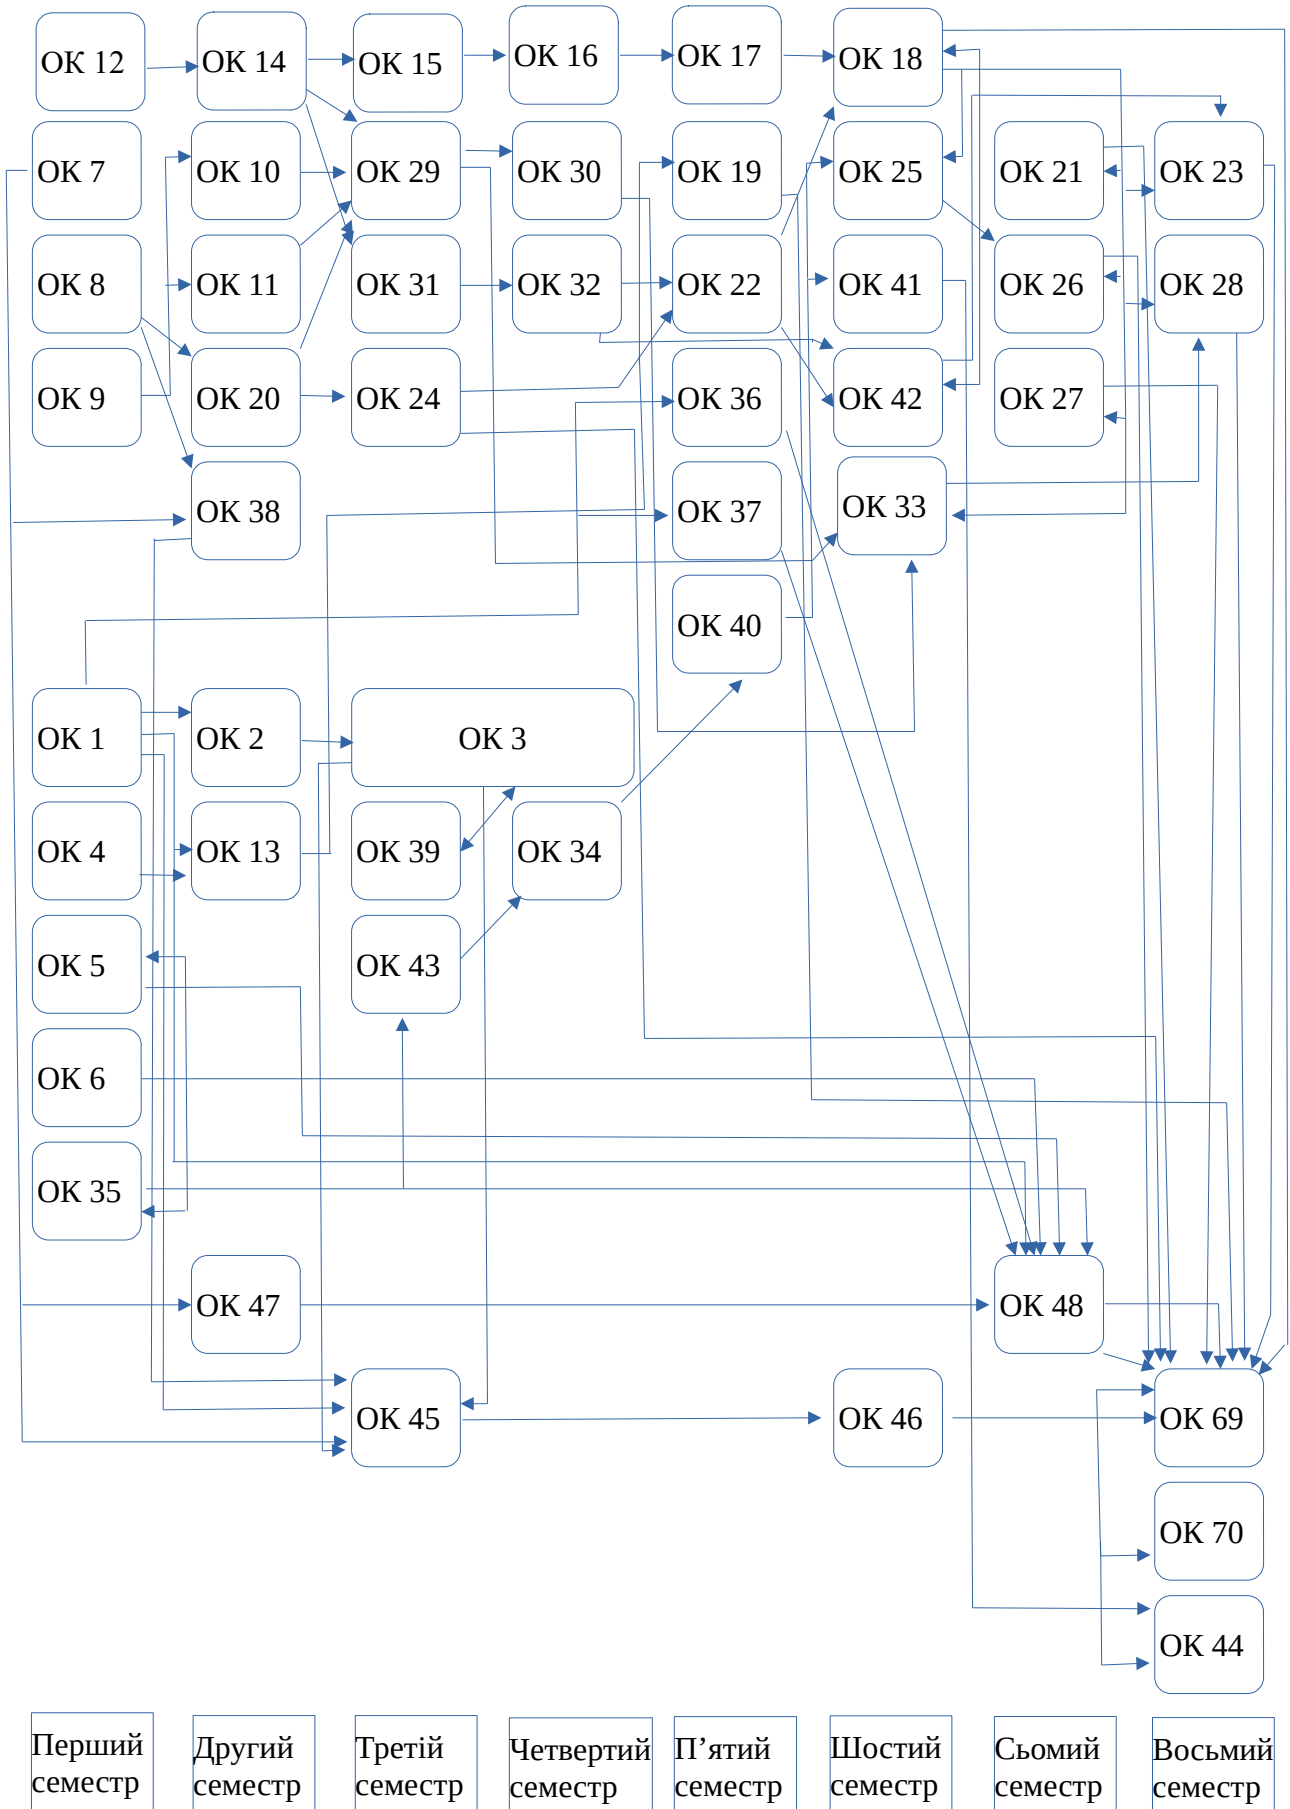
ОК 12
ОК 14
ОК 15
ОК 16
ОК 17
ОК 18

ОК 7
ОК 10
ОК 29
ОК 30
ОК 19
ОК 25
ОК 21
ОК 23

ОК 8
ОК 11
ОК 31
ОК 32
ОК 22
ОК 41
ОК 26
ОК 28

ОК 9
ОК 20
ОК 24
ОК 36
ОК 42
ОК 27

ОК 38
ОК 37
ОК 33

ОК 40

ОК 1
ОК 2
ОК 3

ОК 4
ОК 13
ОК 39
ОК 34

ОК 5
ОК 43

ОК 6

ОК 35

ОК 47
ОК 48

ОК 45
ОК 46
ОК 69

ОК 70

ОК 44

Перший семестр
Другий семестр
Третій семестр
Четвертий семестр
П’ятий семестр
Шостий семестр
Сьомий семестр
Восьмий семестр